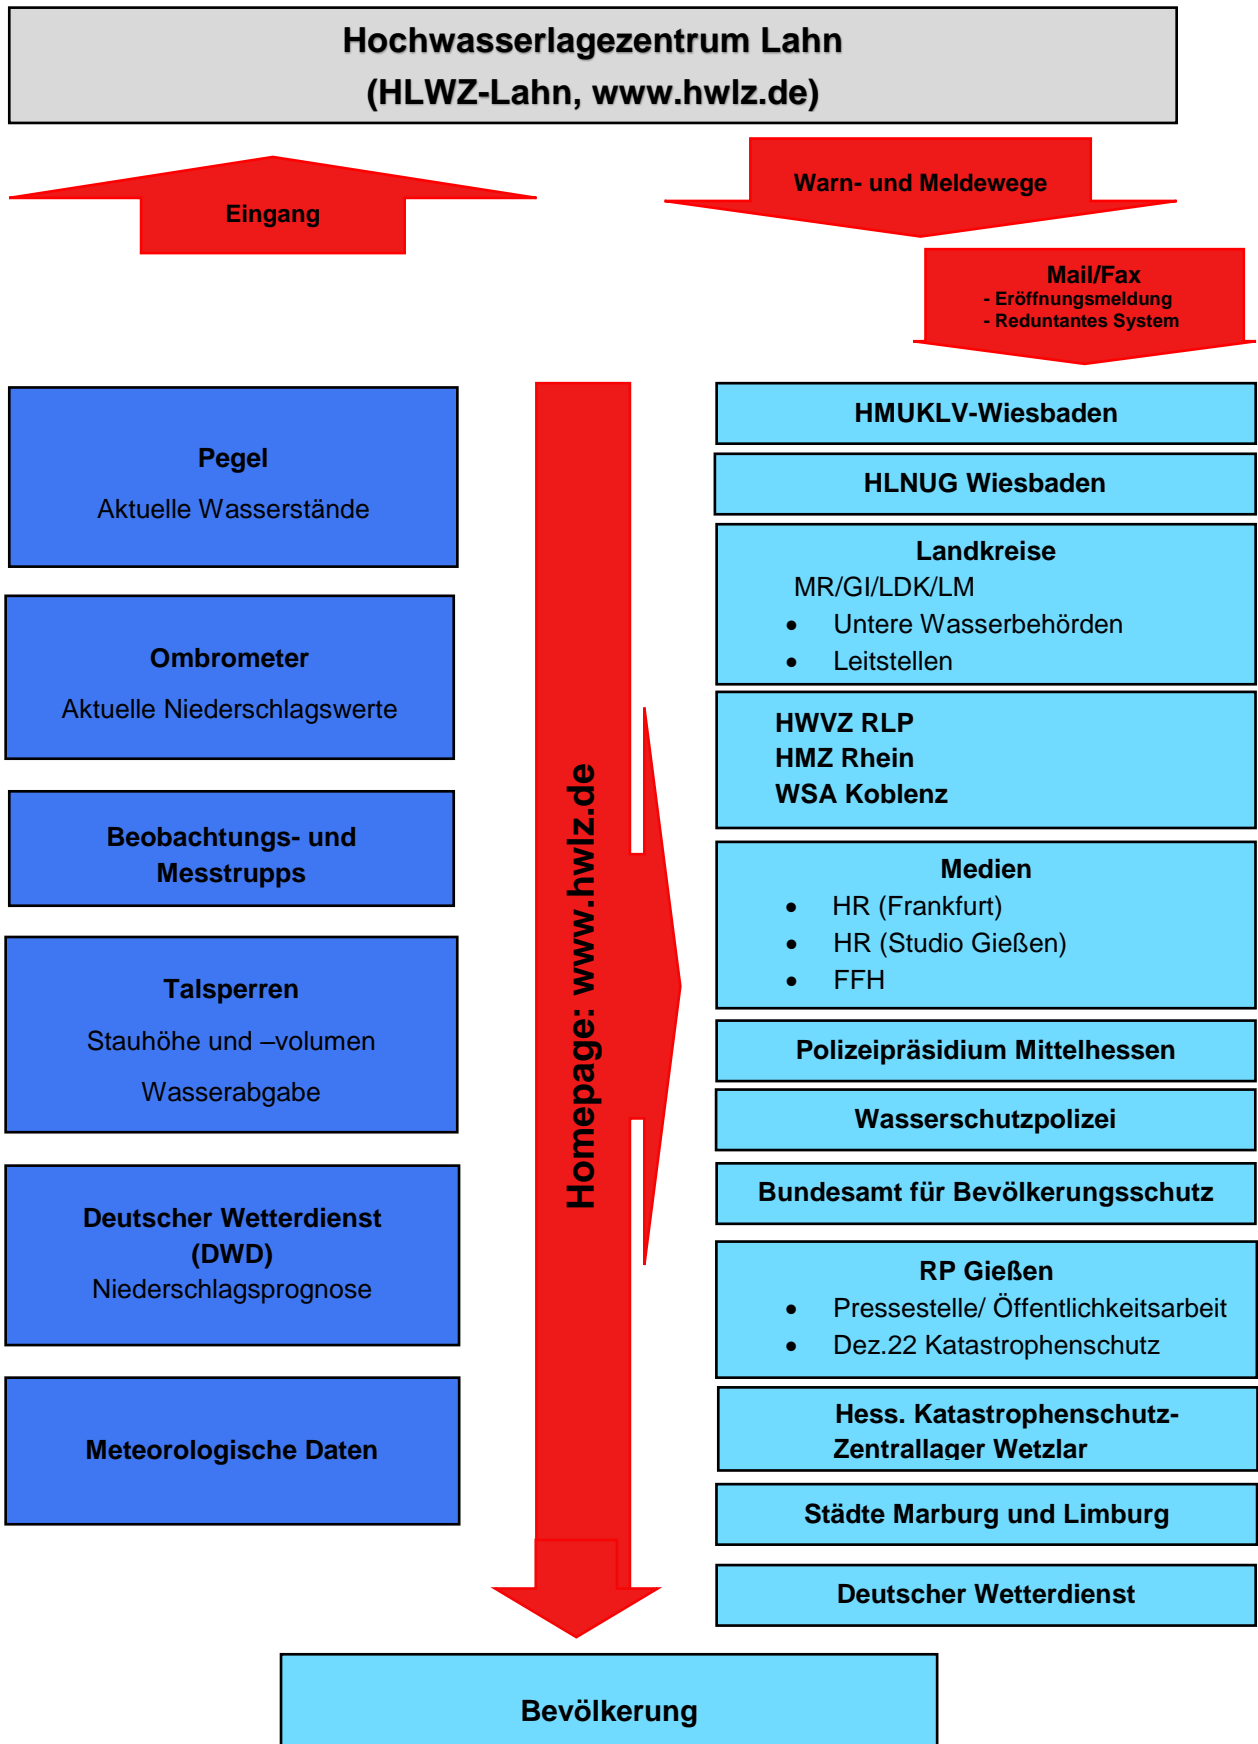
Hochwasserlagezentrum Lahn
(HLWZ-Lahn, www.hwlz.de)

Eingang

Warn- und Meldewege

Mail/Fax
- Eröffnungsmeldung
- Reduntantes System

Pegel
Aktuelle Wasserstände

Ombrometer
Aktuelle Niederschlagswerte

Beobachtungs- und Messtrupps

Talsperren
Stauhöhe und –volumen
Wasserabgabe

Deutscher Wetterdienst (DWD)
Niederschlagsprognose

Meteorologische Daten

Homepage: www.hwlz.de

HMUKLV-Wiesbaden

HLNUG Wiesbaden

Landkreise
MR/GI/LDK/LM
- Untere Wasserbehörden
- Leitstellen

HWVZ RLP
HMZ Rhein
WSA Koblenz

Medien
- HR (Frankfurt)
- HR (Studio Gießen)
- FFH

Polizeipräsidium Mittelhessen

Wasserschutzpolizei

Bundesamt für Bevölkerungsschutz

RP Gießen
- Pressestelle/ Öffentlichkeitsarbeit
- Dez.22 Katastrophenschutz

Hess. Katastrophenschutz-Zentrallager Wetzlar

Städte Marburg und Limburg

Deutscher Wetterdienst

Bevölkerung